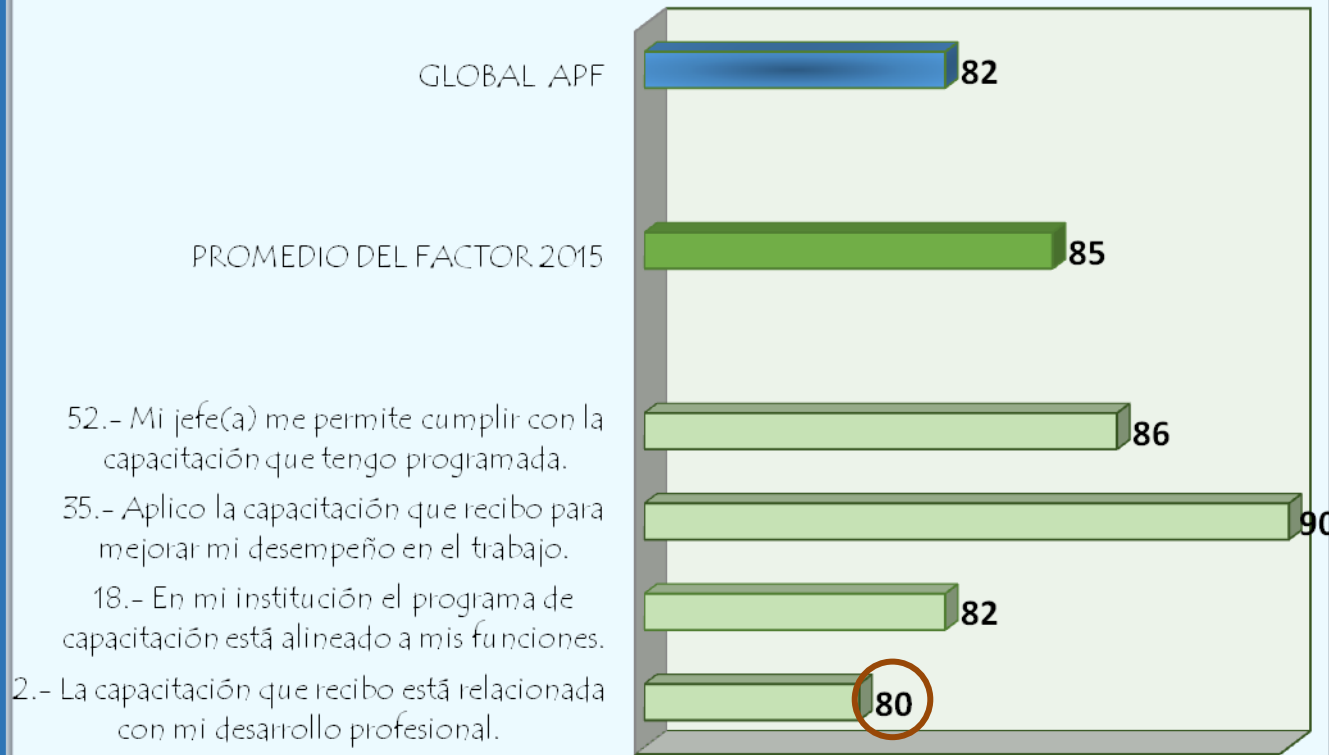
GLOBAL APF
82

PROMEDIO DEL FACTOR 2015
85

52.- Mi jefe(a) me permite cumplir con la capacitación que tengo programada.
86

35.- Aplico la capacitación que recibo para mejorar mi desempeño en el trabajo.
90

18.- En mi institución el programa de capacitación está alineado a mis funciones.
82

2.- La capacitación que recibo está relacionada con mi desarrollo profesional.
80